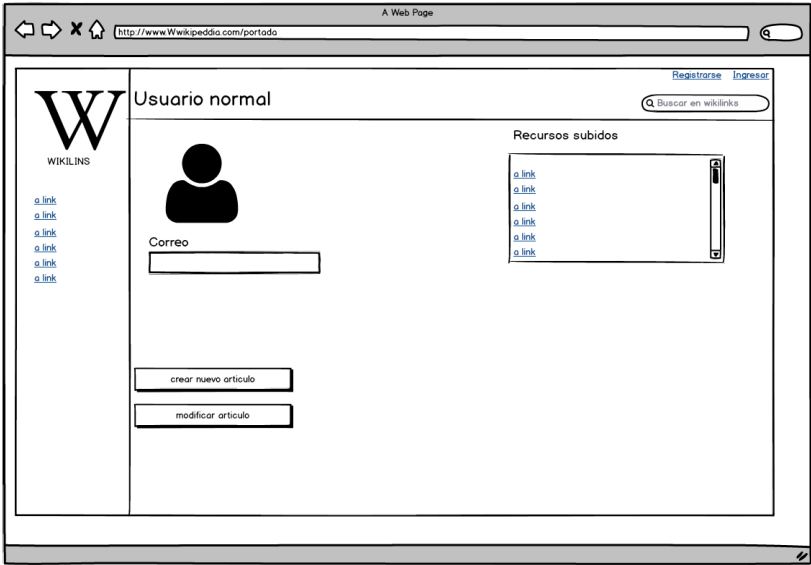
A Web Page

http://www.Wwikipeddia.com/portada

Registrarse Ingresar

W

WIKILINS

Usuario normal

Buscar en wikilinks

a link
a link
a link
a link
a link
a link

Correo

crear nuevo articulo

modificar articulo

Recursos subidos

a link
a link
a link
a link
a link
a link